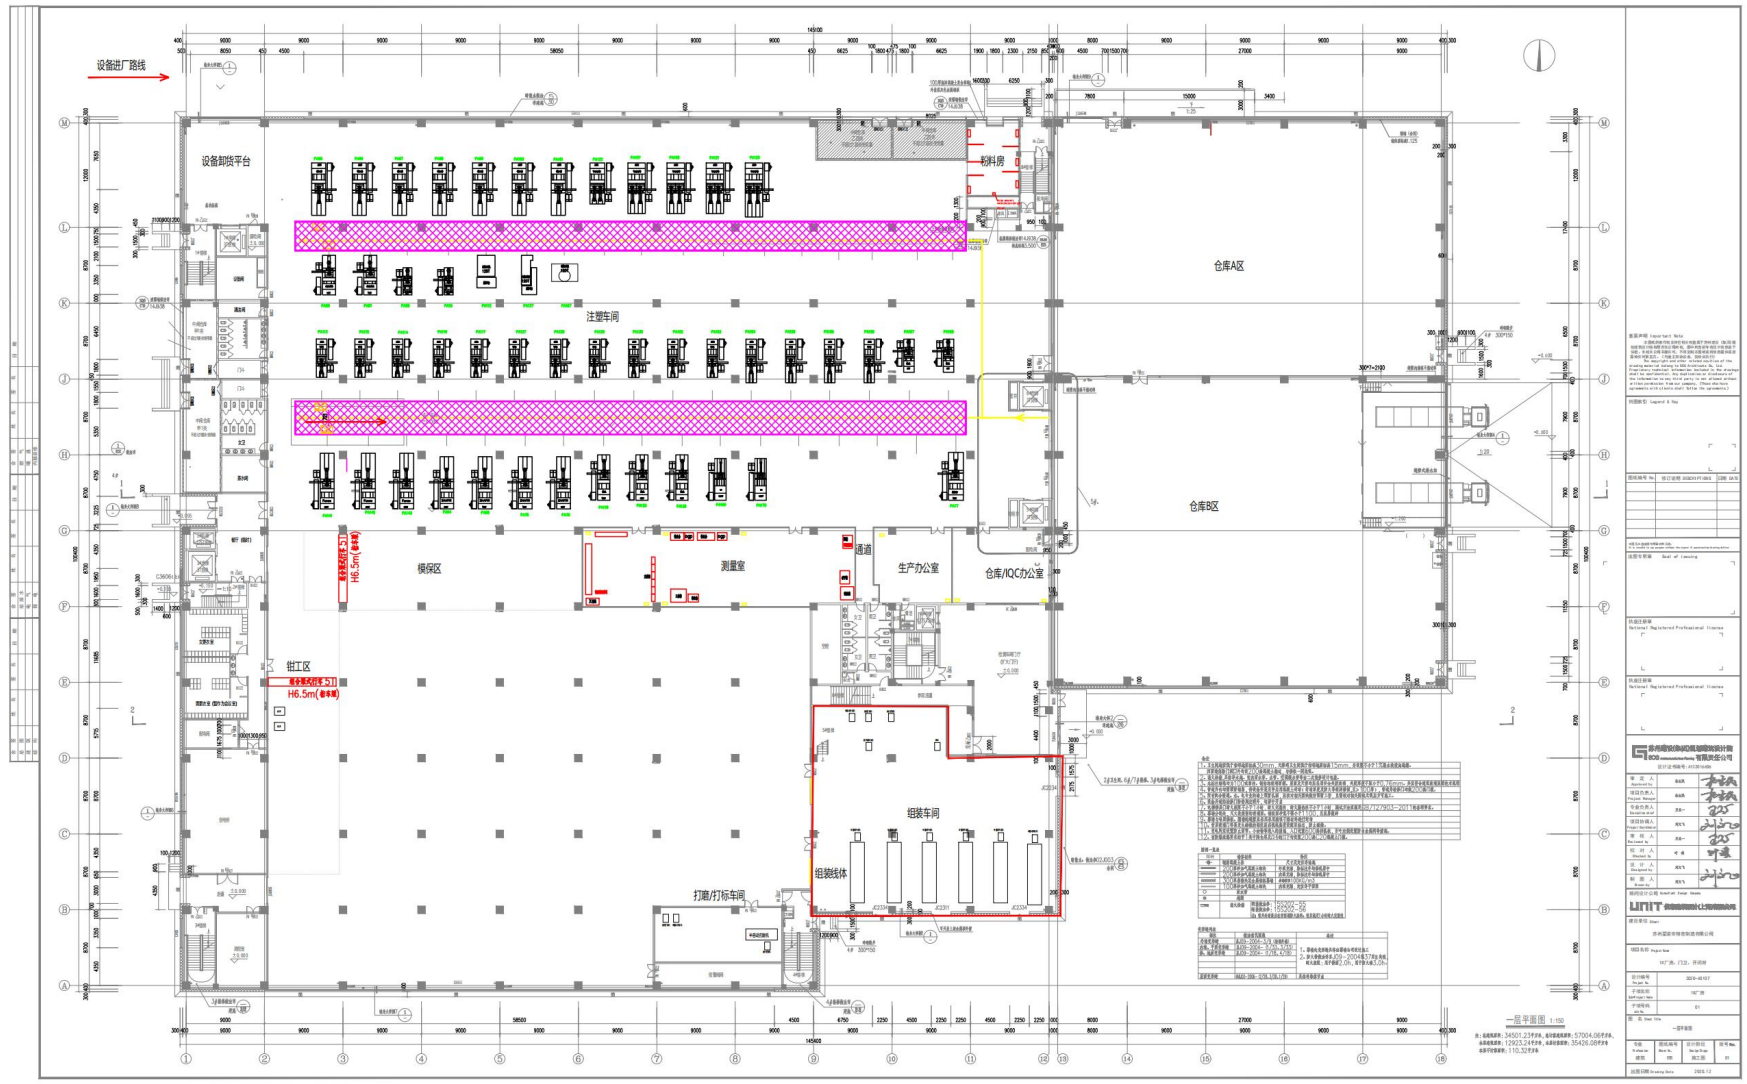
设备进厂路线

145900

设备卸货平台

粉料房

注塑车间

仓库A区

仓库B区

模保区

测量室

通道

生产办公室

仓库/IQC办公室

H6.5m

钳工区

H6.5m

组装车间

组装线体

打磨/打标车间

M
L
K
J
H
G
F
E
D
C
B
A

1
2
3
4
5
6
7
8
9
10
11
12
13
14
15
16
17
18

一层平面图 1:150

145400

9000
9000
9000
9000
9000
9000
9000
9000
27000
9000
9000
9000

UNIT

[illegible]